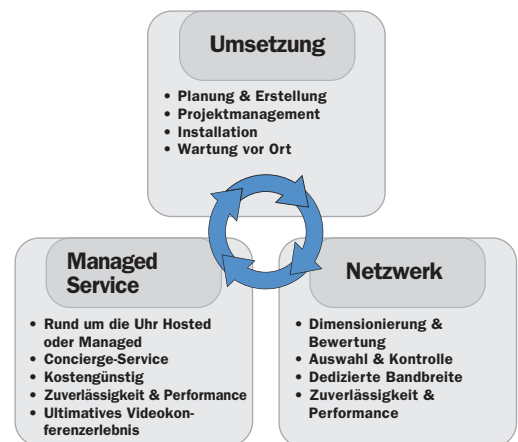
Umsetzung

• Planung & Erstellung
• Projektmanagement
• Installation
• Wartung vor Ort

Managed Service

• Rund um die Uhr Hosted oder Managed
• Concierge-Service
• Kostengünstig
• Zuverlässigkeit & Performance
• Ultimatives Videokonferenzerlebnis

Netzwerk

• Dimensionierung & Bewertung
• Auswahl & Kontrolle
• Dedizierte Bandbreite
• Zuverlässigkeit & Performance